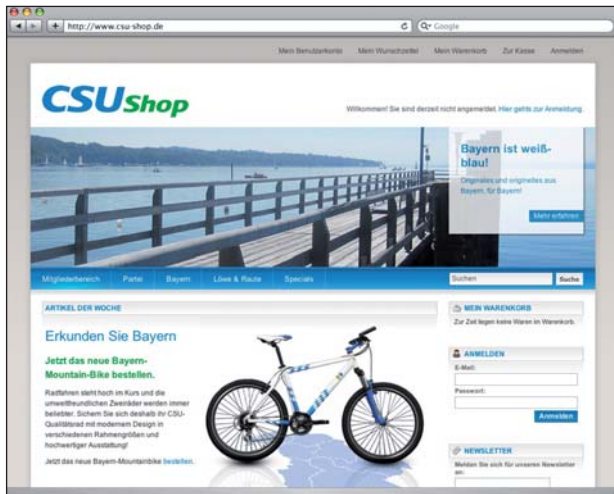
http://www.csu-shop.de
Q- Google

Mein Benutzerkonto | Mein Wunschzettel | Mein Warenkorb | Zur Kasse | Anmelden

CSU Shop

Willkommen! Sie sind derzeit nicht angemeldet. Hier gehts zur Anmeldung.

Bayern ist weiß-blau!

Originales und originelles aus Bayern, für Bayern!

Mehr erfahren

Mitgliederbereich | Partei | Bayern | Löwe & Raute | Specials

Suchen | Suche

ARTIKEL DER WOCHE

Erkunden Sie Bayern

Jetzt das neue Bayern-Mountain-Bike bestellen.

Radfahren steht hoch im Kurs und die umweltfreundlichen Zweiräder werden immer beliebter. Sichern Sie sich deshalb ihr CSU-Qualitätsrad mit modernem Design in verschiedenen Rahmengrößen und hochwertiger Ausstattung!

Jetzt das neue Bayern-Mountainbike bestellen.

MEIN WARENKORB

Zur Zeit liegen keine Waren im Warenkorb.

ANMELDEN

E-Mail:

Passwort:

Anmelden

NEWSLETTER

Melden Sie sich für unseren Newsletter an: